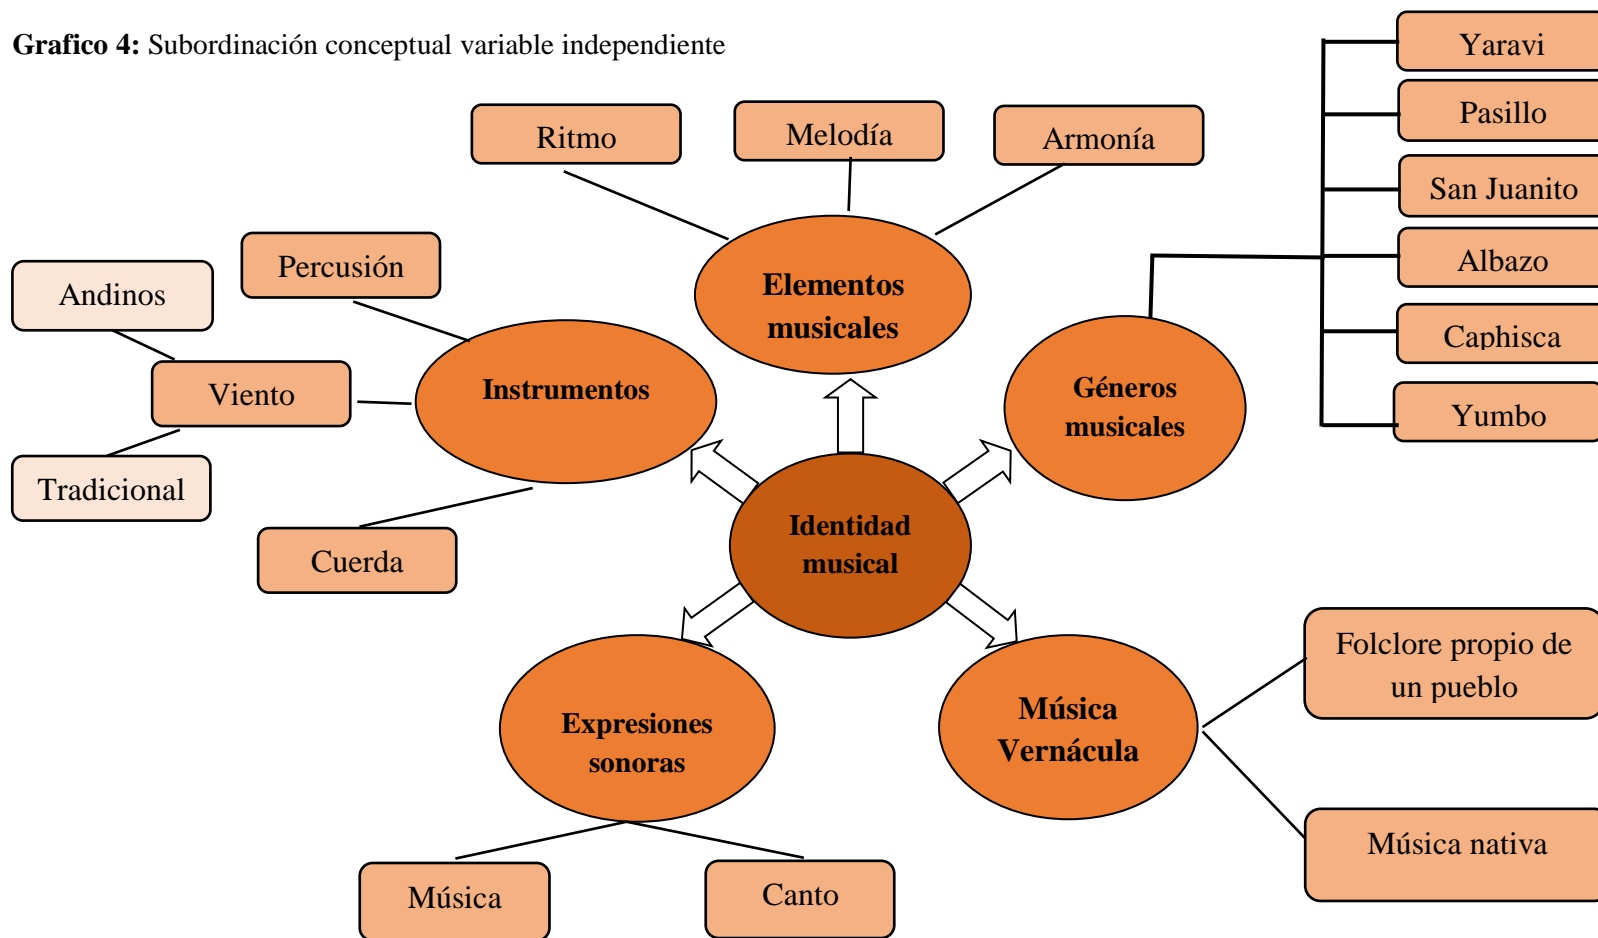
**Grafico 4:** Subordinación conceptual variable independiente

Identidad musical

Elementos musicales

Ritmo

Melodía

Armonía

Instrumentos

Percusión

Viento

Andinos

Tradicional

Cuerda

Géneros musicales

Yaravi

Pasillo

San Juanito

Albazo

Caphisca

Yumbo

Expresiones sonoras

Música

Canto

Música Vernácula

Folclore propio de un pueblo

Música nativa